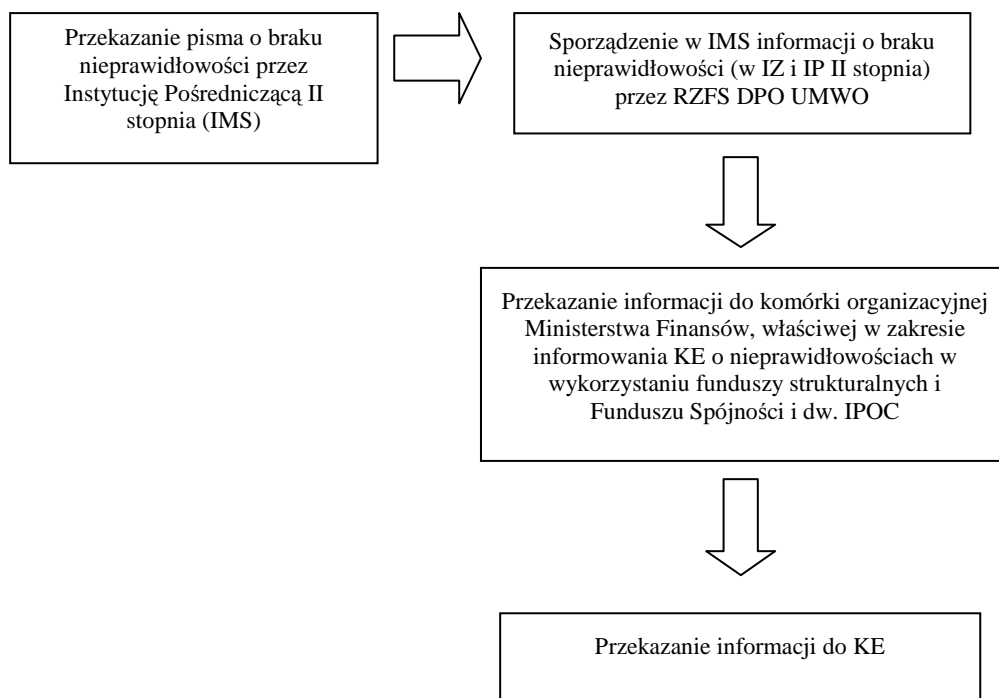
Przekazanie pisma o braku nieprawidłowości przez Instytucję Pośredniczącą II stopnia (IMS)

Sporządzenie w IMS informacji o braku nieprawidłowości (w IZ i IP II stopnia) przez RZFS DPO UMWO

Przekazanie informacji do komórki organizacyjnej Ministerstwa Finansów, właściwej w zakresie informowania KE o nieprawidłowościach w wykorzystaniu funduszy strukturalnych i Funduszu Spójności i dw. IPOC

Przekazanie informacji do KE